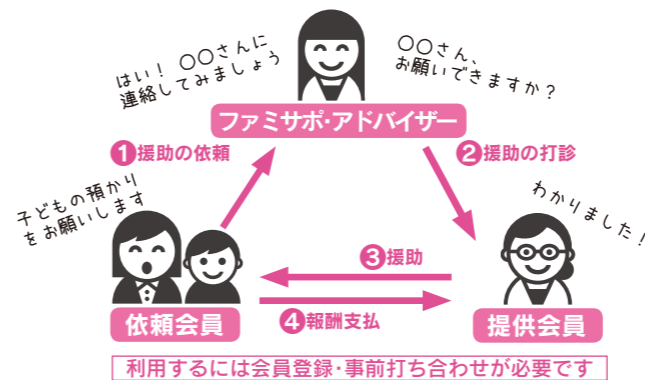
はい！ ○○さんに
連絡してみましょう

○○さん、
お願いできますか？

ファミサポ･アドバイザー

1 援助の依頼

2 援助の打診

子どもの預かり
をお願いします

わかりました！

3 援助

4 報酬支払

依頼会員

提供会員

利用するには会員登録･事前打ち合わせが必要です